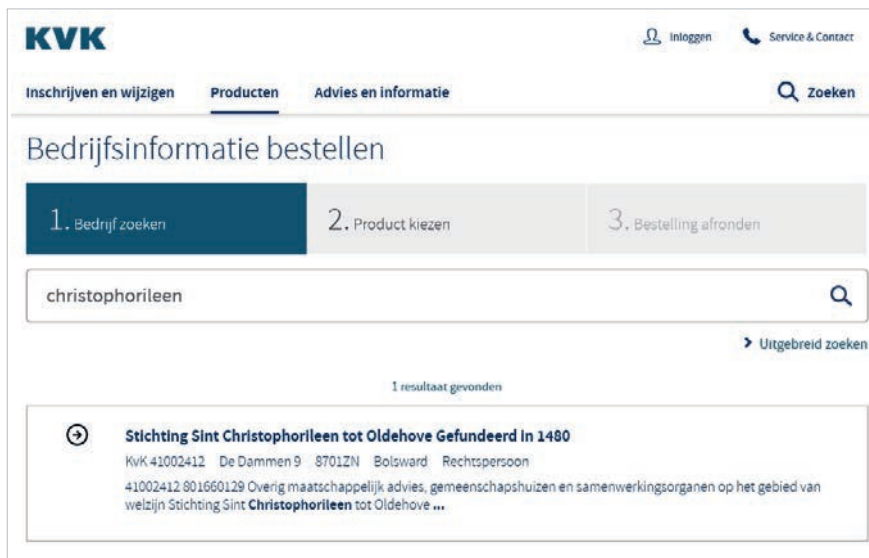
KVK

Inloggen Service & Contact

Inschrijven en wijzigen Producten Advies en informatie Zoeken

Bedrijfsinformatie bestellen

1. Bedrijf zoeken 2. Product kiezen 3. Bestelling afronden

christophorileen

> Uitgebreid zoeken

1 resultaat gevonden

Stichting Sint Christophorileen tot Oldehove Gefundeerd in 1480

KvK 41002412 De Dammen 9 8701ZN Bolsward Rechtspersoon

41002412 801660129 Overig maatschappelijk advies, gemeenschapshuizen en samenwerkingsorganen op het gebied van welzijn Stichting Sint Christophorileen tot Oldehove ...